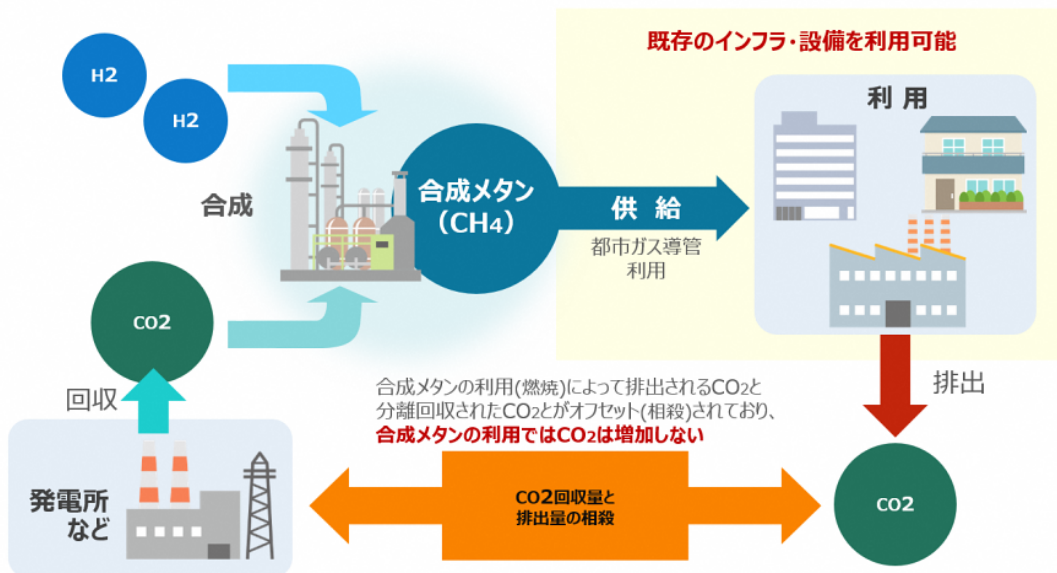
既存のインフラ・設備を利用可能

H2

H2

合成

合成メタン
（$CH_4$）

供 給

都市ガス導管
利用

利 用

CO2

回収

排出

合成メタンの利用(燃焼)によって排出される$CO_2$と
分離回収された$CO_2$とがオフセット(相殺)されており、
合成メタンの利用では$CO_2$は増加しない

発電所
など

CO2回収量と
排出量の相殺

CO2